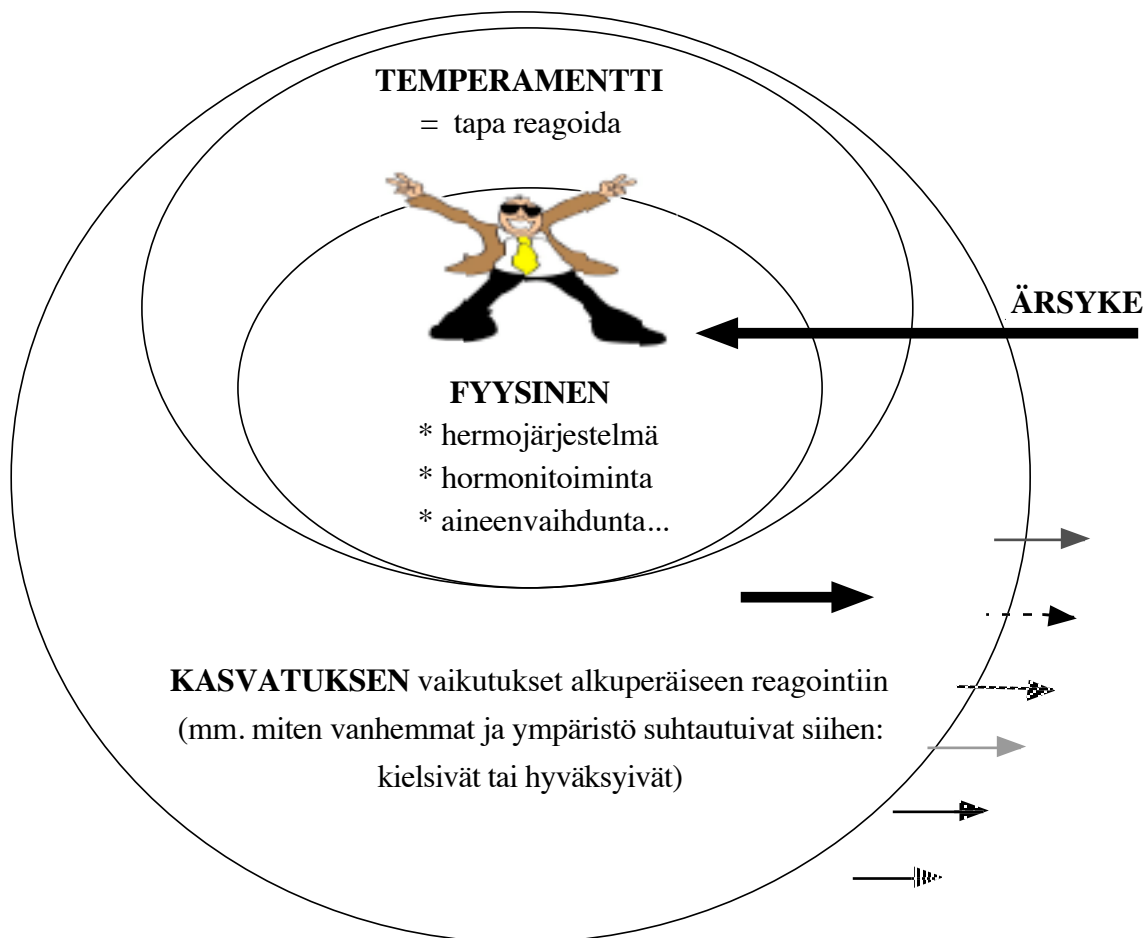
TEMPERAMENTTI
= tapa reagoida

ÄRSYKE

FYYSINEN
* hermojärjestelmä
* hormonitoiminta
* aineenvaihdunta...

KASVATUKSEN vaikutukset alkuperäiseen reagointiin (mm. miten vanhemmat ja ympäristö suhtautuivat siihen: kielsivät tai hyväksyivät)